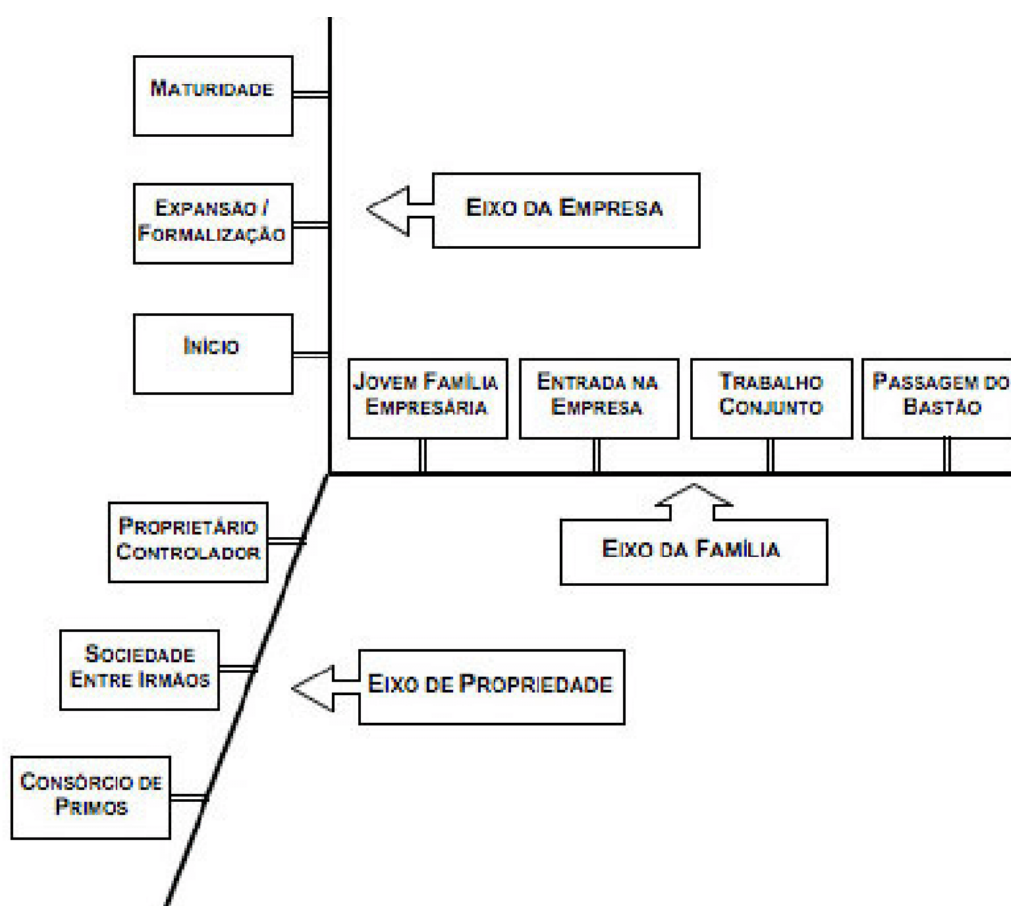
Maturidade

Expansão / Formalização

Eixo da Empresa

Início

Jovem Família Empresária

Entrada na Empresa

Trabalho Conjunto

Passagem do Bastão

Proprietário Controlador

Eixo da Família

Sociedade Entre Irmãos

Eixo de Propriedade

Consórcio de Primos